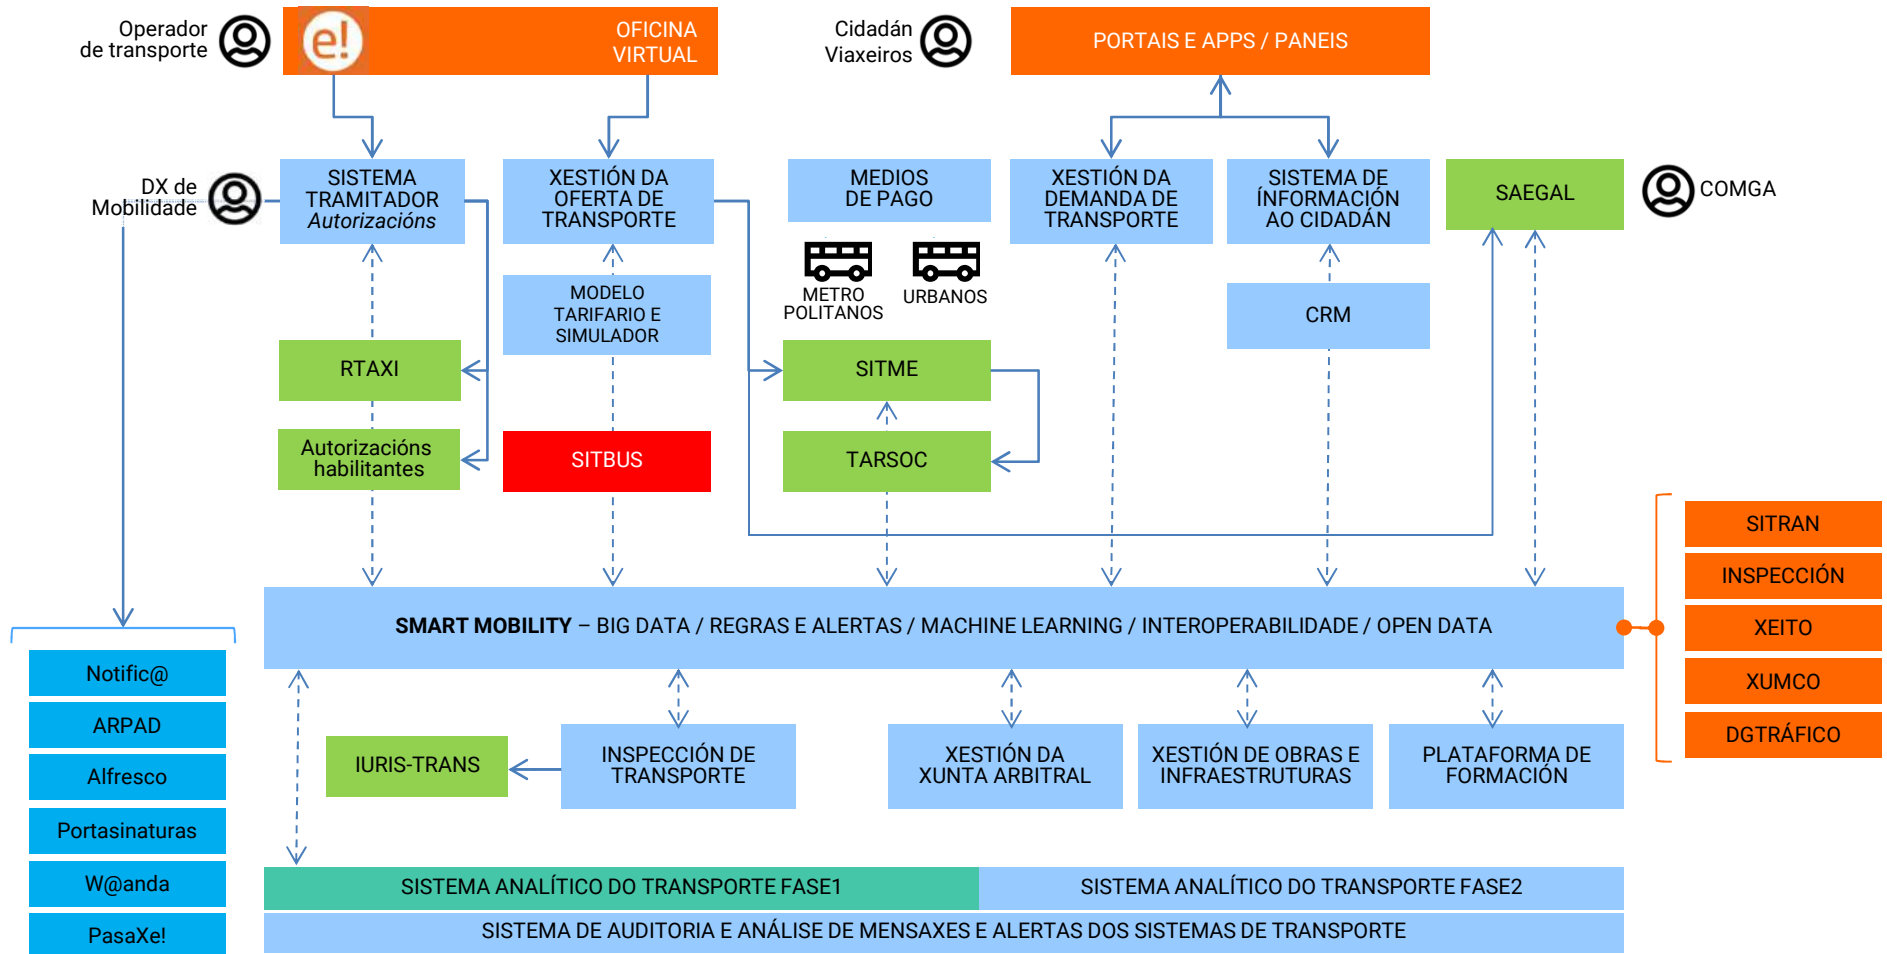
Operador de transporte

e!

OFICINA VIRTUAL

Cidadán Viaxeiros

PORTAIS E APPS / PANEIS

DX de Mobilidade

SISTEMA TRAMITADOR
*Autorizacións*

XESTIÓN DA OFERTA DE TRANSPORTE

MEDIOS DE PAGO

XESTIÓN DA DEMANDA DE TRANSPORTE

SISTEMA DE INFORMACIÓN AO CIDADÁN

SAEGAL

COMGA

MODELO TARIFARIO E SIMULADOR

METRO POLITANOS

URBANOS

CRM

RTAXI

SITME

Autorizacións habilitantes

SITBUS

TARSOC

SITRAN

INSPECCIÓN

XEITO

XUMCO

DGTRÁFICO

**SMART MOBILITY** – BIG DATA / REGRAS E ALERTAS / MACHINE LEARNING / INTEROPERABILIDADE / OPEN DATA

Notific@

ARPAD

Alfresco

Portasinaturas

W@anda

PasaXe!

IURIS-TRANS

INSPECCIÓN DE TRANSPORTE

XESTIÓN DA XUNTA ARBITRAL

XESTIÓN DE OBRAS E INFRAESTRUTURAS

PLATAFORMA DE FORMACIÓN

SISTEMA ANALÍTICO DO TRANSPORTE FASE1

SISTEMA ANALÍTICO DO TRANSPORTE FASE2

SISTEMA DE AUDITORIA E ANÁLISE DE MENSAXES E ALERTAS DOS SISTEMAS DE TRANSPORTE